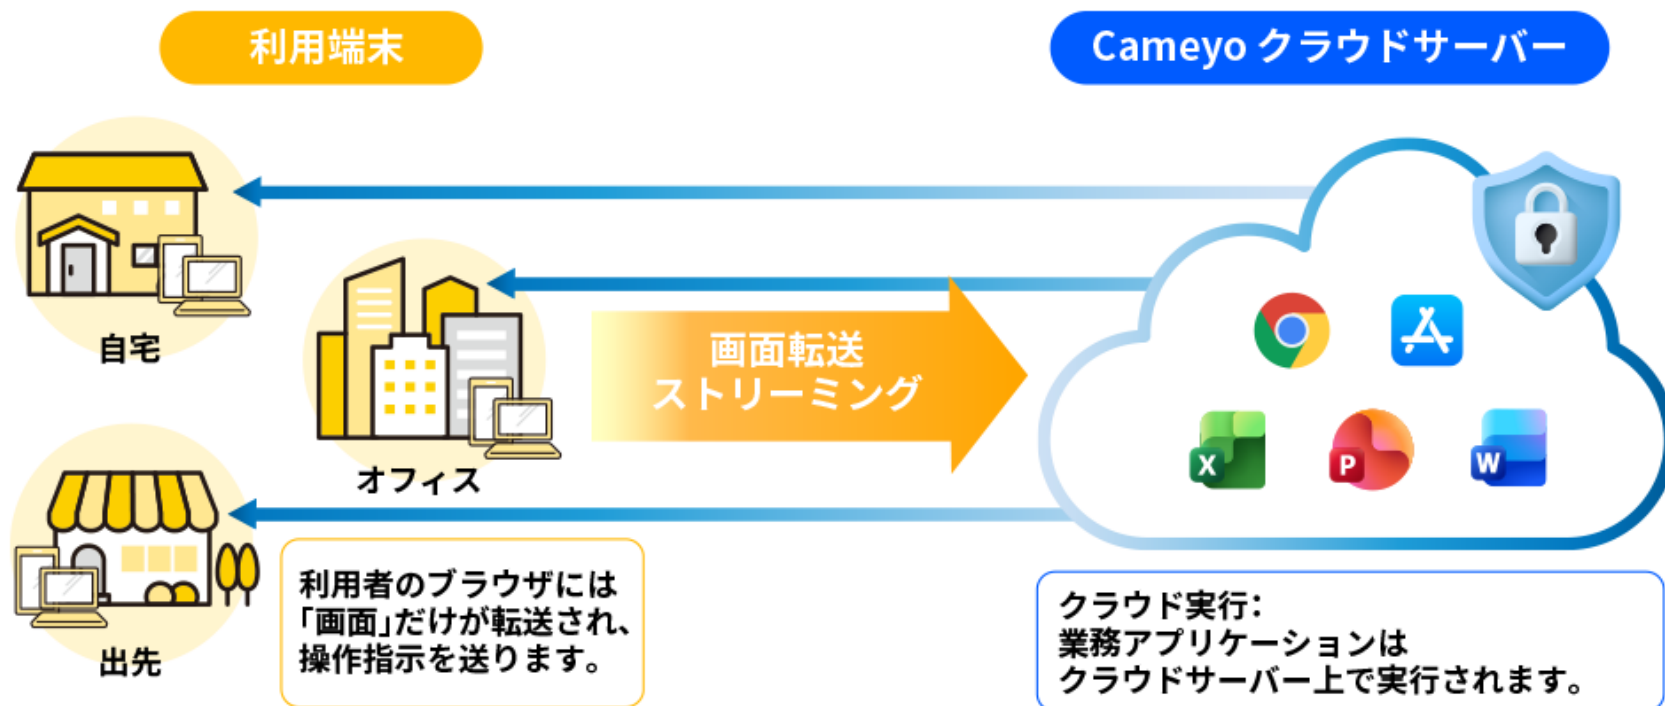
利用端末

Cameyo クラウドサーバー

自宅

オフィス

出先

画面転送
ストリーミング

利用者のブラウザには「画面」だけが転送され、操作指示を送ります。

クラウド実行：
業務アプリケーションは
クラウドサーバー上で実行されます。